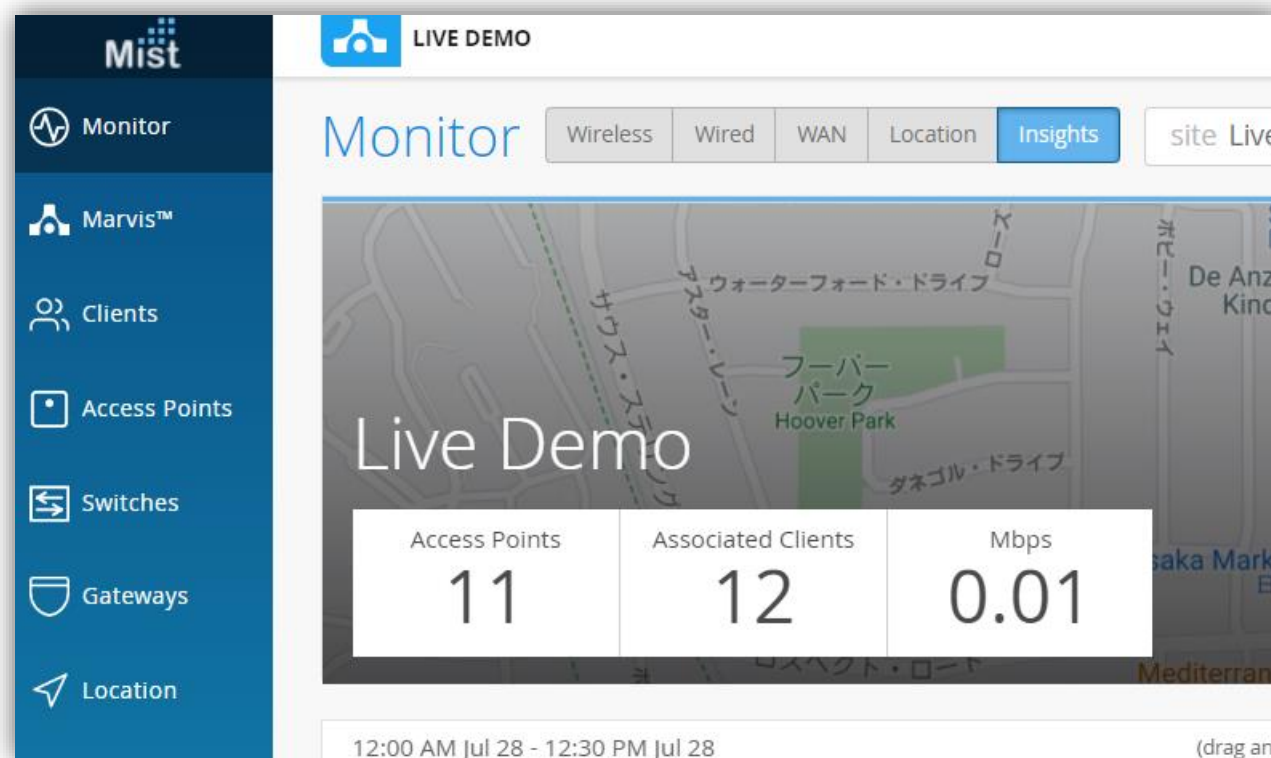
Mist

Monitor

Marvis™

Clients

Access Points

Switches

Gateways

Location

LIVE DEMO

Monitor

Wireless | Wired | WAN | Location | Insights

site Live

ウォーターフォード・ドライブ

サウス・ステアリング

アスター・レーン

フーバーパーク
Hoover Park

ダネゴル・ドライブ

ホビー・ウェイ

De Anz
Kinc

saka Mark

プロスペクト・ロード

Mediterran

Live Demo

| Access Points | Associated Clients | Mbps |
|---|---|---|
| 11 | 12 | 0.01 |

12:00 AM Jul 28 - 12:30 PM Jul 28

(drag an